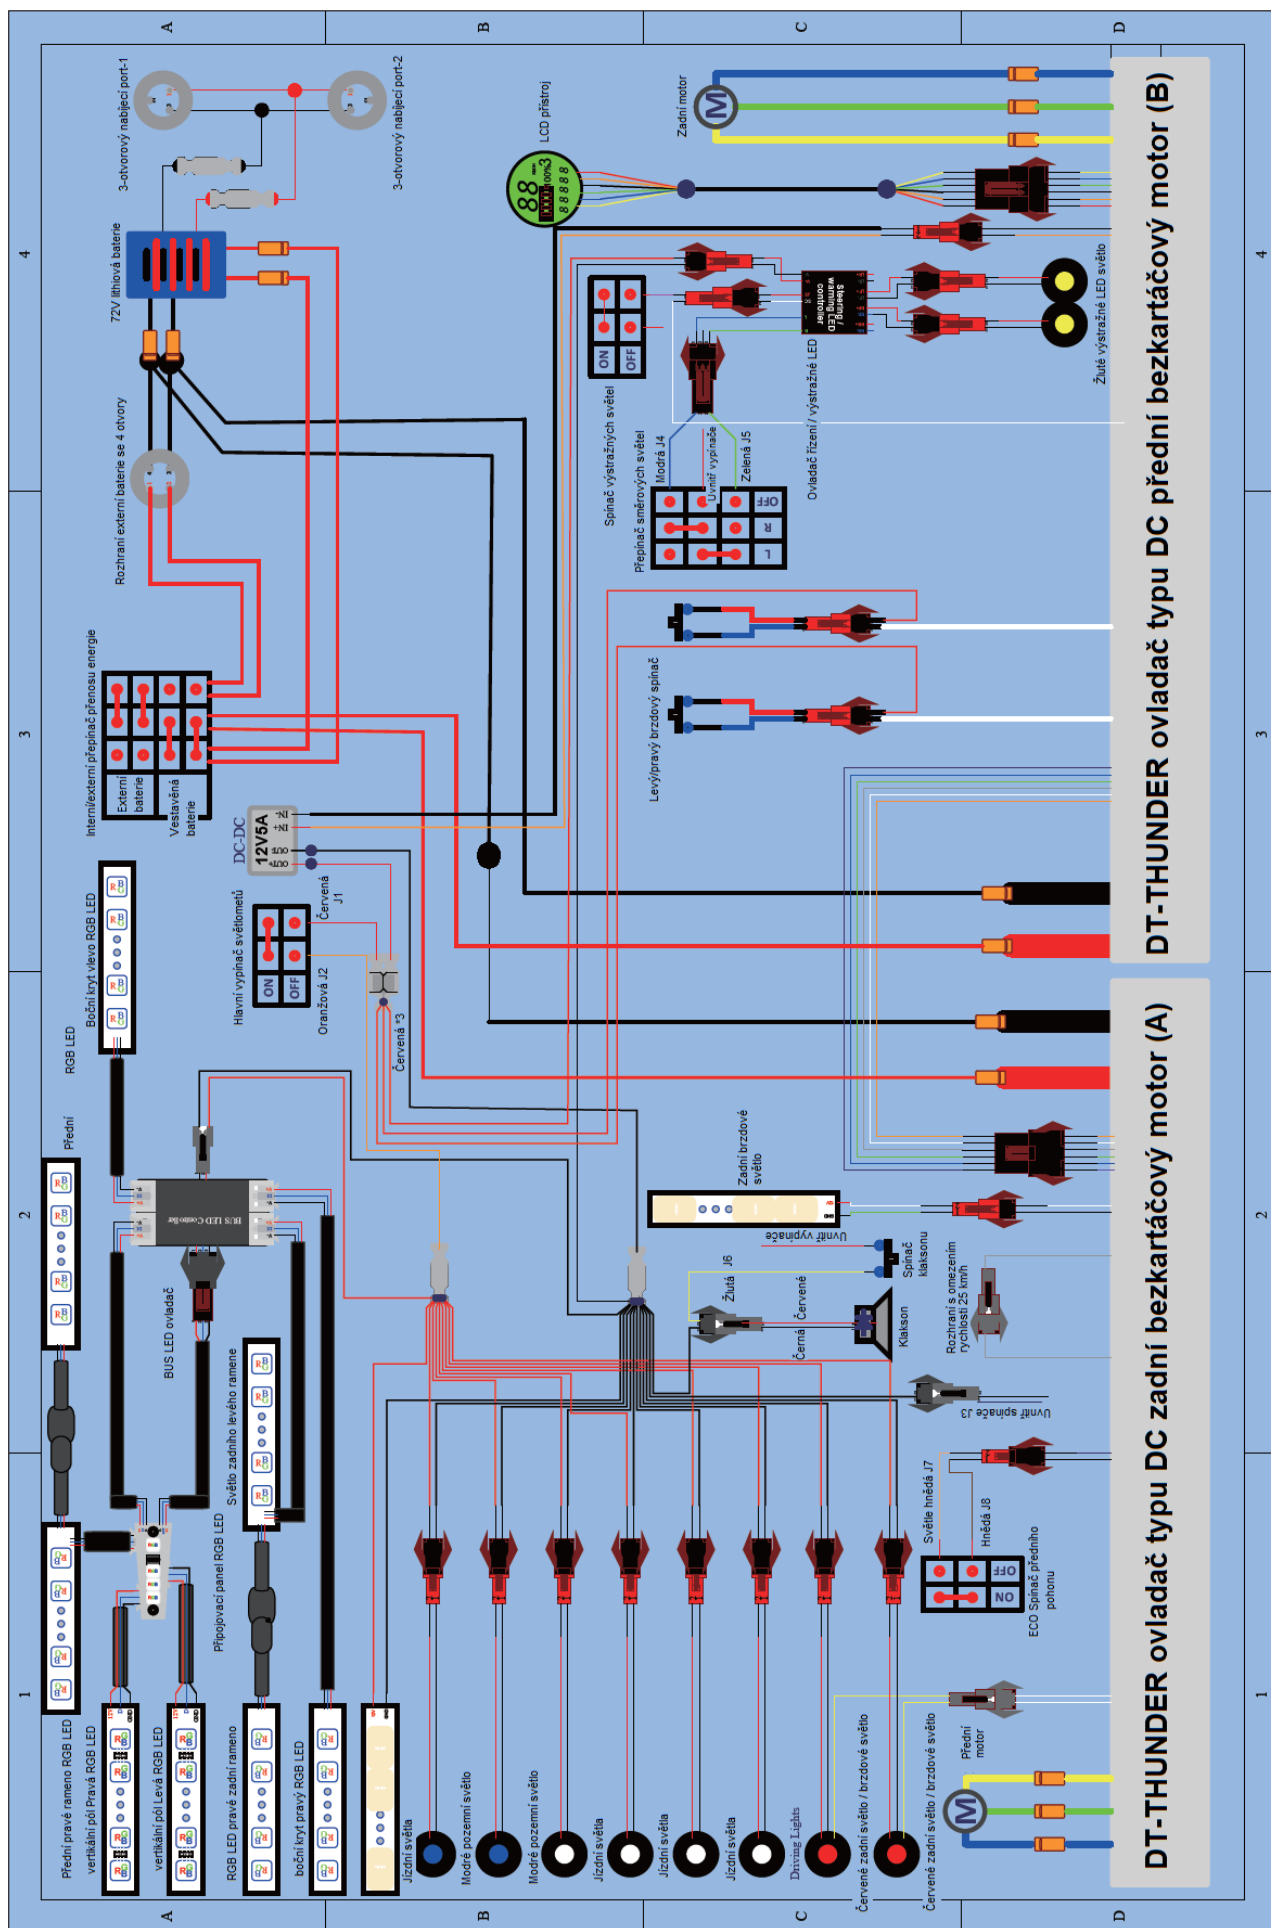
A
B
C
D
4
3
2
1

DT-THUNDER ovladač typu DC přední bezkartáčový motor (B)
DT-THUNDER ovladač typu DC zadní bezkartáčový motor (A)

3-otvorový nabíjecí port-1
3-otvorový nabíjecí port-2
72V lithiová baterie
Rozhraní externí baterie se 4 otvory
Interní/externí přepínač přenosu energie
Externí baterie
Vestavěná baterie
DC-DC
12V5A
IN+
IN-
OUT+
OUT-
Hlavní vypínač světlometů
ON
OFF
Červená J1
Oranžová J2
Červená *3
LCD přístroj
88
Zadní motor
Spínač výstražných světel
ON
OFF
Přepínač směrových světel
Modrá J4
Uvnitř vypínače
Zelená J5
OFF
R
L
Ovladač řízení / výstražné LED
Steering / warning LED controller
Žluté výstražné LED světlo
Levý/pravý brzdový spínač
Zadní brzdové světlo
Uvnitř vypínače
Spínač klaksonu
Žlutá J6
Černá
Červené
Klakson
Rozhraní s omezením rychlosti 25 km/h
Uvnitř spínače J3
Světle hnědá J7
Hnědá J8
OFF
ON
ECO Spínač předního pohonu
Přední motor
RGB LED
Přední
Boční kryt vlevo RGB LED
BUS LED ovladač
BUS LED Controller
Světlo zadního levého ramene
Připojovací panel RGB LED
Přední pravé rameno RGB LED
vertikální pól Pravá RGB LED
vertikální pól Levá RGB LED
RGB LED pravé zadní rameno
boční kryt pravý RGB LED
Jízdní světla
Modré pozemní světlo
Modré pozemní světlo
Jízdní světla
Jízdní světla
Jízdní světla
Driving Lights
Červené zadní světlo / brzdové světlo
Červené zadní světlo / brzdové světlo